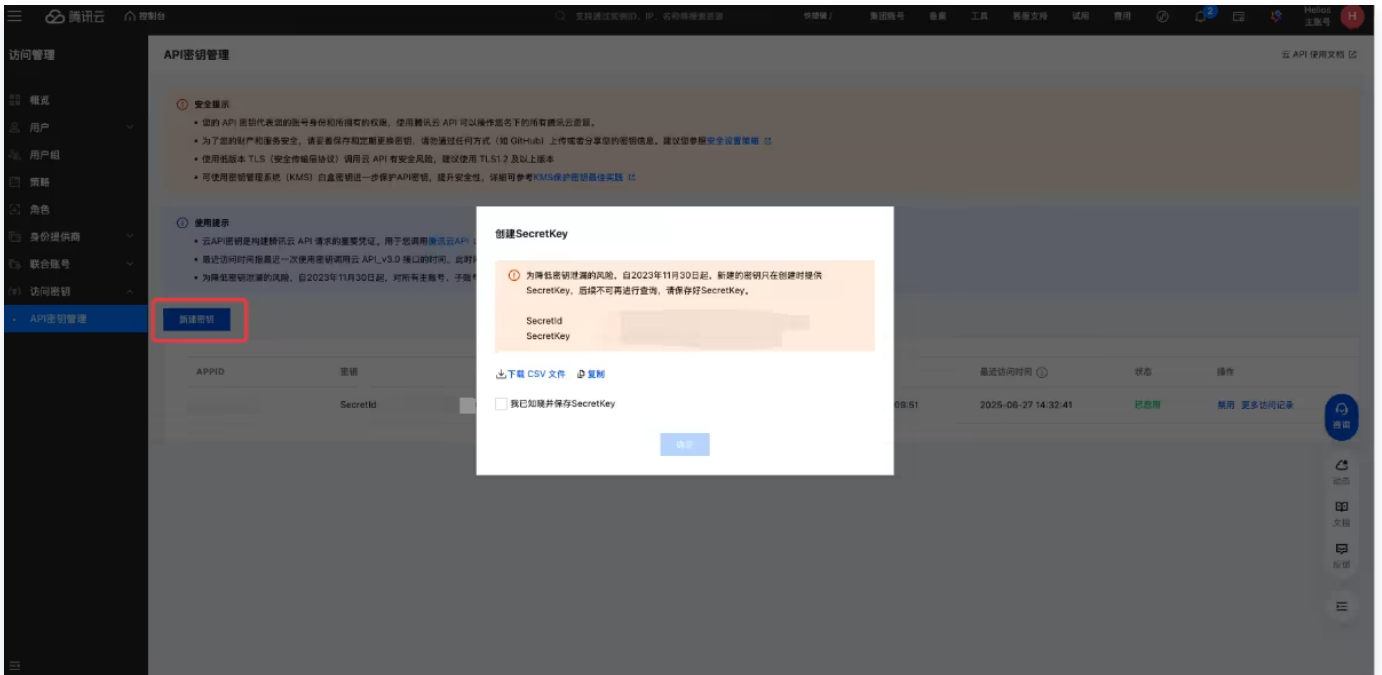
腾讯云 控制台

支持通过实例ID、IP、名称等搜索资源

快捷键 集团账号 备案 工具 客服支持 试用 费用

Hello 主账号 H

访问管理

概览
用户
用户组
策略
角色
身份提供商
联合账号
访问密钥
API密钥管理

API密钥管理

云 API 使用文档

安全提示
• 您的 API 密钥代表您的账号身份和所拥有的权限，使用腾讯云 API 可以操作您名下的所有腾讯云资源。
• 为了您的财产和服务安全，请妥善保存和定期更换密钥，请勿通过任何方式（如 GitHub）上传或者分享您的密钥信息。建议您参考安全设置策略
• 使用低版本 TLS（安全传输层协议）调用云 API 有安全风险，建议使用 TLS1.2 及以上版本
• 可使用密钥管理系统（KMS）白盒密钥进一步保护API密钥，提升安全性，详细可参考KMS保护密钥最佳实践

使用提示
• 云API密钥是构建腾讯云 API 请求的重要凭证。用于您调用腾讯云API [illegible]
• 最近访问时间指最近一次使用密钥调用云 API_v3.0 接口的时间，此时 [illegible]
• 为降低密钥泄漏的风险，自2023年11月30日起，对所有主账号、子账 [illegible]

新建密钥

| APPID | 密钥 | | 最近访问时间 | 状态 | 操作 |
|---|---|---|---|---|---|
| | SecretId | 09:51 | 2025-08-27 14:32:41 | 已启用 | 禁用 更多访问记录 |

创建SecretKey

为降低密钥泄漏的风险，自2023年11月30日起，新建的密钥只在创建时提供SecretKey，后续不可再进行查询，请保存好SecretKey。

SecretId
SecretKey

下载 CSV 文件 复制

我已知晓并保存SecretKey

确定

咨询
动态
文档
反馈